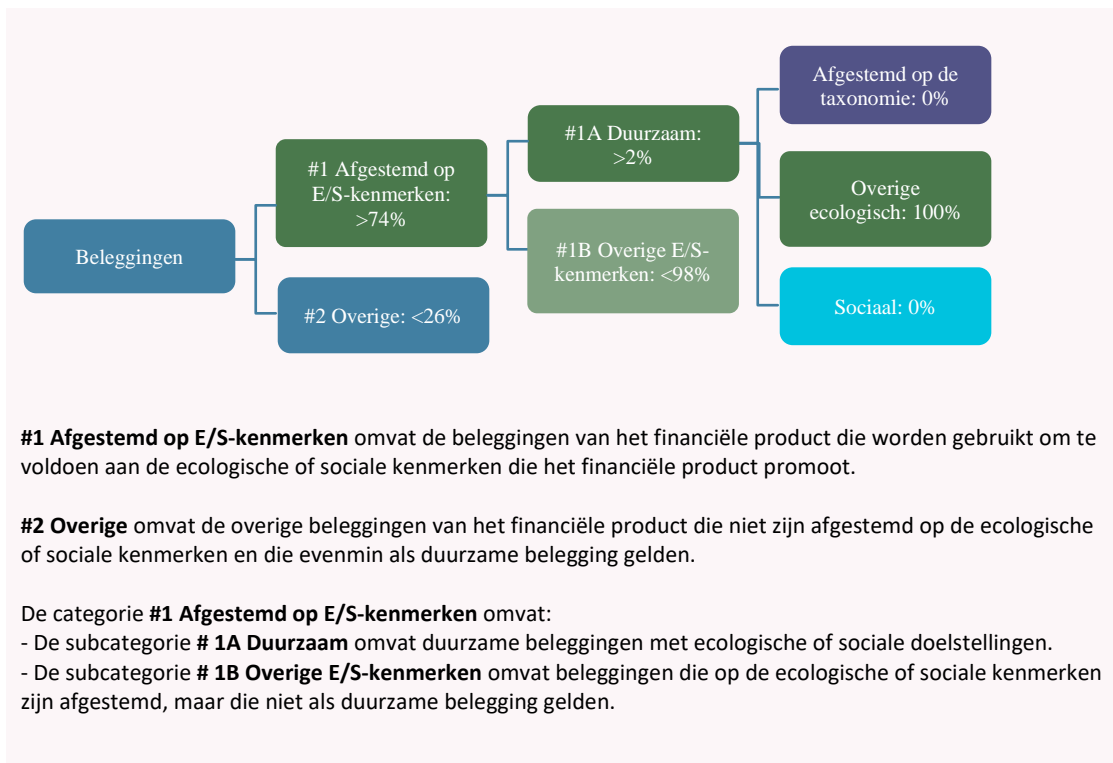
Beleggingen

#1 Afgestemd op E/S-kenmerken: >74%

#2 Overige: <26%

#1A Duurzaam: >2%

#1B Overige E/S-kenmerken: <98%

Afgestemd op de taxonomie: 0%

Overige ecologisch: 100%

Sociaal: 0%

**#1 Afgestemd op E/S-kenmerken** omvat de beleggingen van het financiële product die worden gebruikt om te voldoen aan de ecologische of sociale kenmerken die het financiële product promoot.

**#2 Overige** omvat de overige beleggingen van het financiële product die niet zijn afgestemd op de ecologische of sociale kenmerken en die evenmin als duurzame belegging gelden.

De categorie **#1 Afgestemd op E/S-kenmerken** omvat:
- De subcategorie **# 1A Duurzaam** omvat duurzame beleggingen met ecologische of sociale doelstellingen.
- De subcategorie **# 1B Overige E/S-kenmerken** omvat beleggingen die op de ecologische of sociale kenmerken zijn afgestemd, maar die niet als duurzame belegging gelden.